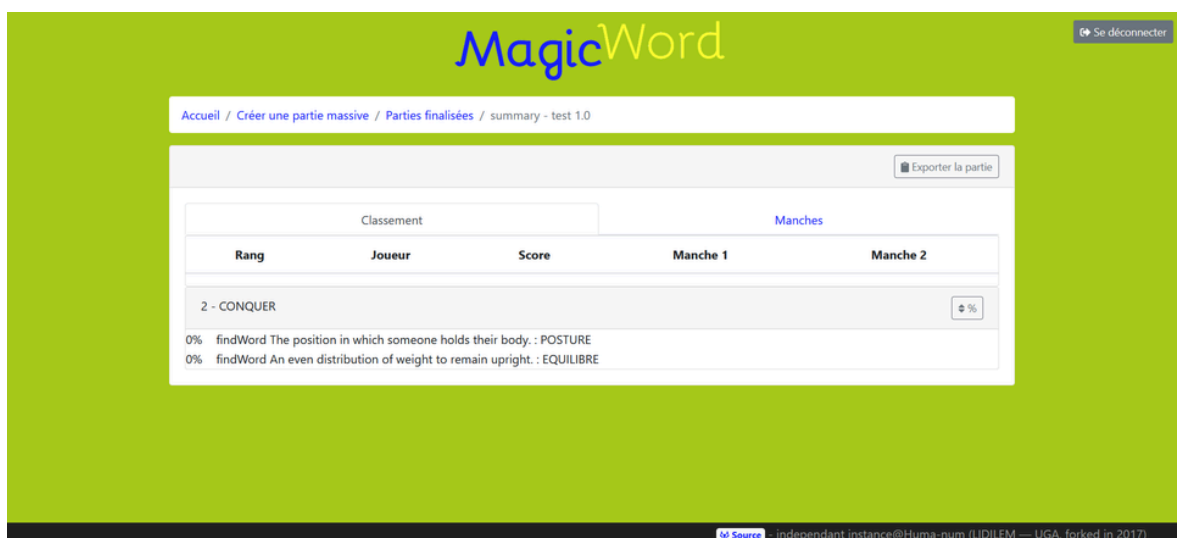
MagicWord

Se déconnecter

Accueil / Créer une partie massive / Parties finalisées / summary - test 1.0

Exporter la partie

Classement

Manches

| Rang | Joueur | Score | Manche 1 | Manche 2 |
|---|---|---|---|---|

2 - CONQUER

%

0% findWord The position in which someone holds their body. : POSTURE
0% findWord An even distribution of weight to remain upright. : EQUILIBRE

Source - independant instance@Huma-num (LIDILEM — UGA, forked in 2017)